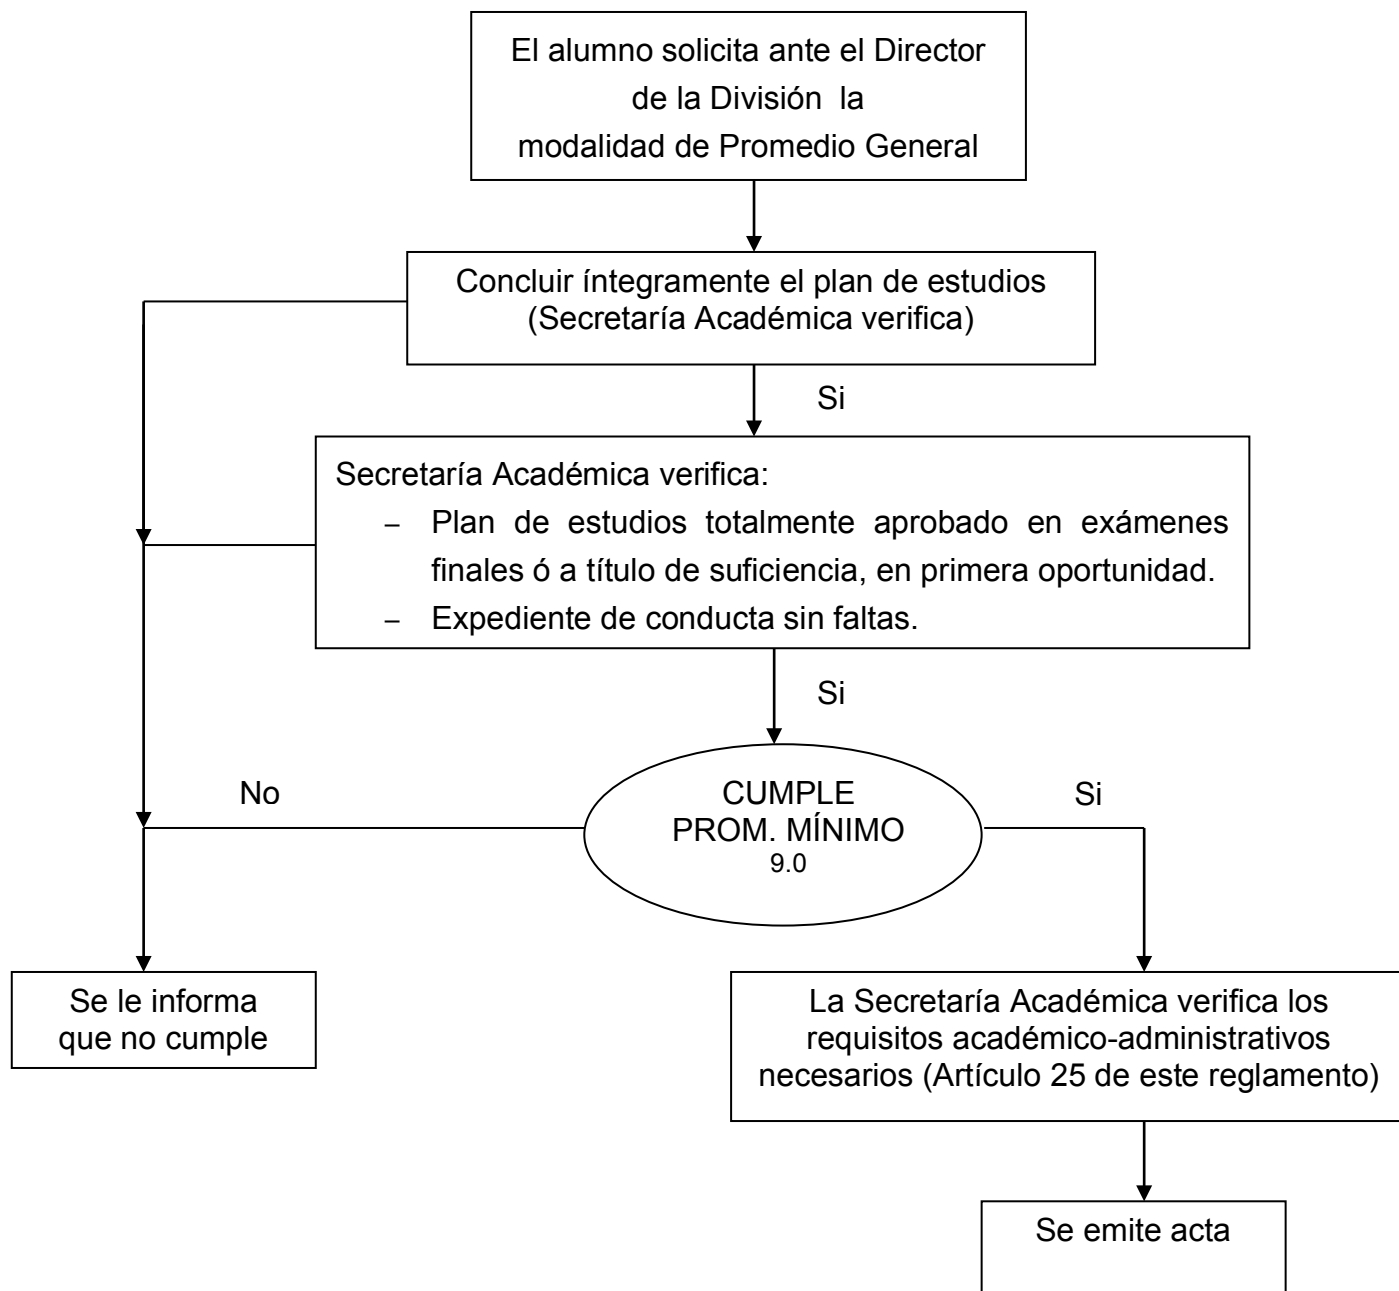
El alumno solicita ante el Director de la División la modalidad de Promedio General

Concluir íntegramente el plan de estudios (Secretaría Académica verifica)

Si

Secretaría Académica verifica:
– Plan de estudios totalmente aprobado en exámenes finales ó a título de suficiencia, en primera oportunidad.
– Expediente de conducta sin faltas.

Si

No

CUMPLE PROM. MÍNIMO 9.0

Si

Se le informa que no cumple

La Secretaría Académica verifica los requisitos académico-administrativos necesarios (Artículo 25 de este reglamento)

Se emite acta